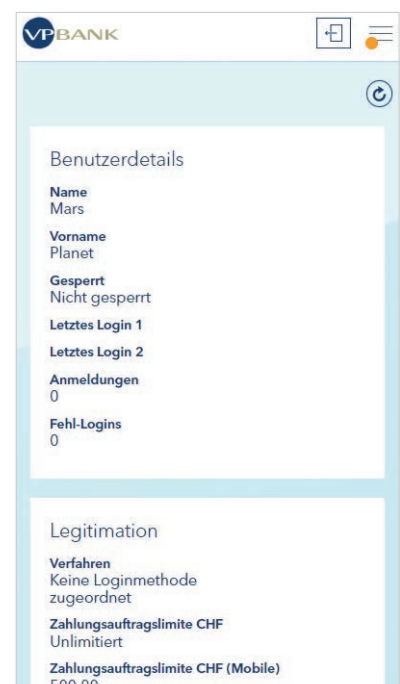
VPBANK

Benutzerdetails

Name
Mars

Vorname
Planet

Gesperrt
Nicht gesperrt

Letztes Login 1

Letztes Login 2

Anmeldungen
0

Fehl-Logins
0

Legitimation

Verfahren
Keine Loginmethode zugeordnet

Zahlungsauftragslimite CHF
Unlimitiert

Zahlungsauftragslimite CHF (Mobile)
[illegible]